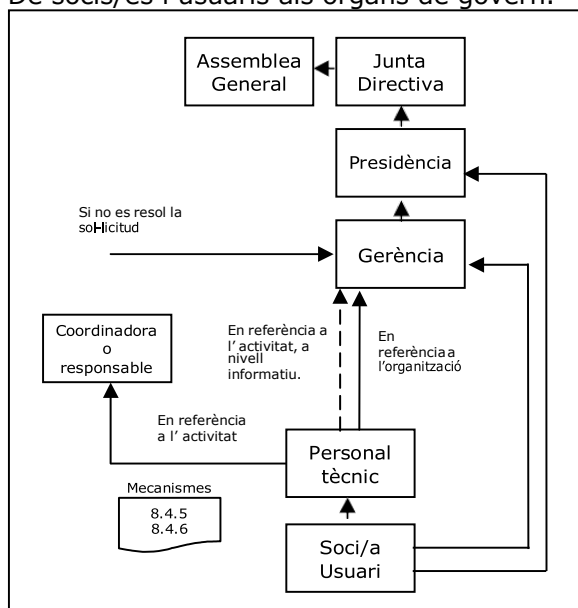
De socis/es i usuaris als òrgans de govern:

Assemblea General

Junta Directiva

Presidència

Si no es resol la sol·licitud

Gerència

Coordinadora o responsable

En referència a l' activitat, a nivell informatiu.

En referència a l'organització

En referència a l' activitat

Personal tècnic

Mecanismes
8.4.5
8.4.6

Soci/a Usuari